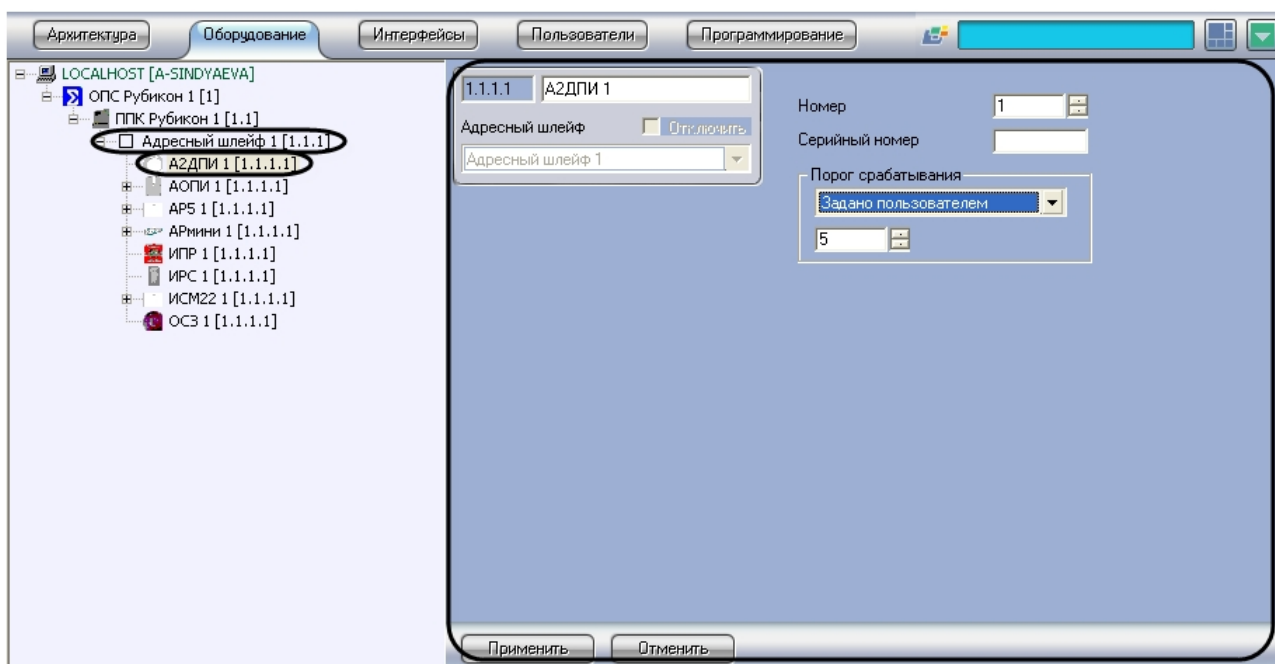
Архитектура
Оборудование
Интерфейсы
Пользователи
Программирование

LOCALHOST [A-SINDYAEVA]
ОПС Рубикон 1 [1]
ППК Рубикон 1 [1.1]
Адресный шлейф 1 [1.1.1]
А2ДПИ 1 [1.1.1.1]
АОПИ 1 [1.1.1.1]
АР5 1 [1.1.1.1]
АРмини 1 [1.1.1.1]
ИПР 1 [1.1.1.1]
ИРС 1 [1.1.1.1]
ИСМ22 1 [1.1.1.1]
ОСЗ 1 [1.1.1.1]

1.1.1.1
А2ДПИ 1
Адресный шлейф
Отключить
Адресный шлейф 1

Номер
1
Серийный номер
Порог срабатывания
Задано пользователем
5

Применить
Отменить